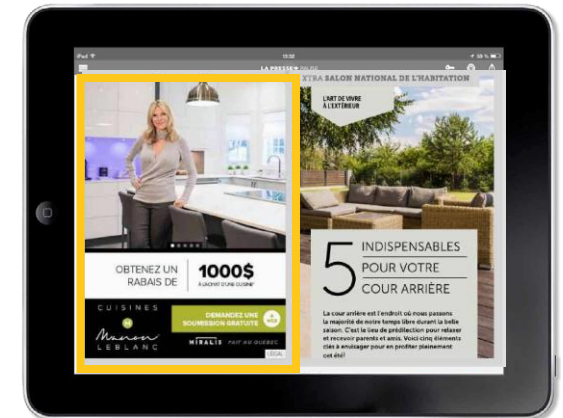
iPad

13:32

LA PRESSE+

EXTRA SALON NATIONAL DE L'HABITATION

L'ART DE VIVRE À L'EXTÉRIEUR

OBTENEZ UN RABAIS DE 1000$

À L'ACHAT D'UNE CUISINE*

CUISINES
Manon LEBLANC

DEMANDEZ UNE SOUMISSION GRATUITE

MIRALIS FAIT AU QUÉBEC

LÉGAL

5 INDISPENSABLES POUR VOTRE COUR ARRIÈRE

La cour arrière est l'endroit où nous passons la majorité de notre temps libre durant la belle saison. C'est le lieu de prédilection pour relaxer et recevoir parents et amis. Voici cinq éléments clés à envisager pour en profiter pleinement cet été!